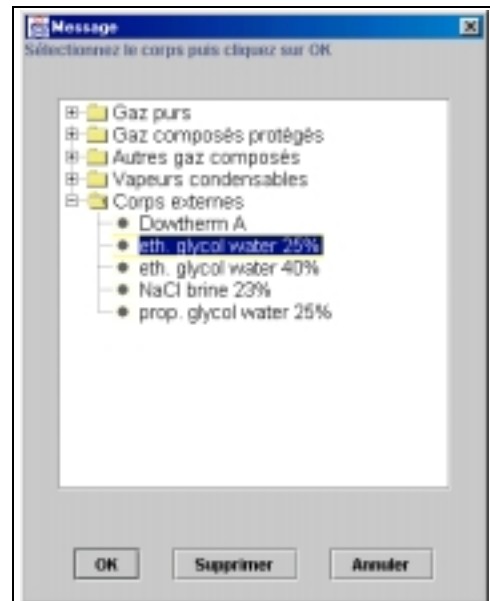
Message
Sélectionnez le corps puis cliquez sur OK

Gaz purs
Gaz composés protégés
Autres gaz composés
Vapeurs condensables
Corps externes
Dowtherm A
eth. glycol water 25%
eth. glycol water 40%
NaCl brine 23%
prop. glycol water 25%

OK
Supprimer
Annuler